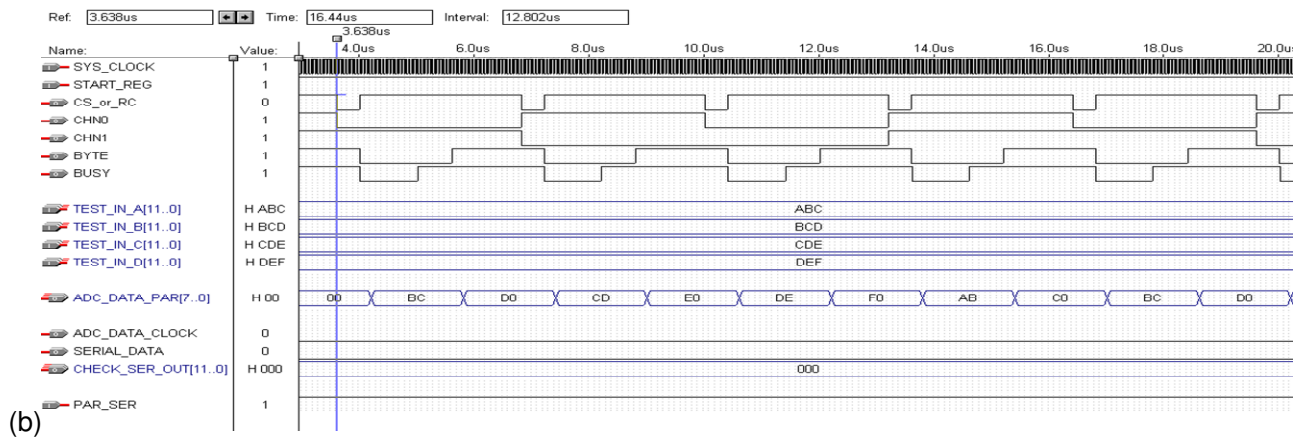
Ref: 3.638us Time: 16.44us Interval: 12.802us

3.638us

| Name: | Value: |
|---|---|
| SYS_CLOCK | 1 |
| START_REG | 1 |
| CS_or_RC | 0 |
| CHN0 | 1 |
| CHN1 | 1 |
| BYTE | 1 |
| BUSY | 1 |
| TEST_IN_A[11..0] | H ABC |
| TEST_IN_B[11..0] | H BCD |
| TEST_IN_C[11..0] | H CDE |
| TEST_IN_D[11..0] | H DEF |
| ADC_DATA_PAR[7..0] | H 00 |
| ADC_DATA_CLOCK | 0 |
| SERIAL_DATA | 0 |
| CHECK_SER_OUT[11..0] | H 000 |
| PAR_SER | 1 |

4.0us 6.0us 8.0us 10.0us 12.0us 14.0us 16.0us 18.0us 20.0us

ABC

BCD

CDE

DEF

00 BC D0 CD E0 DE F0 AB C0 BC D0

000

(b)